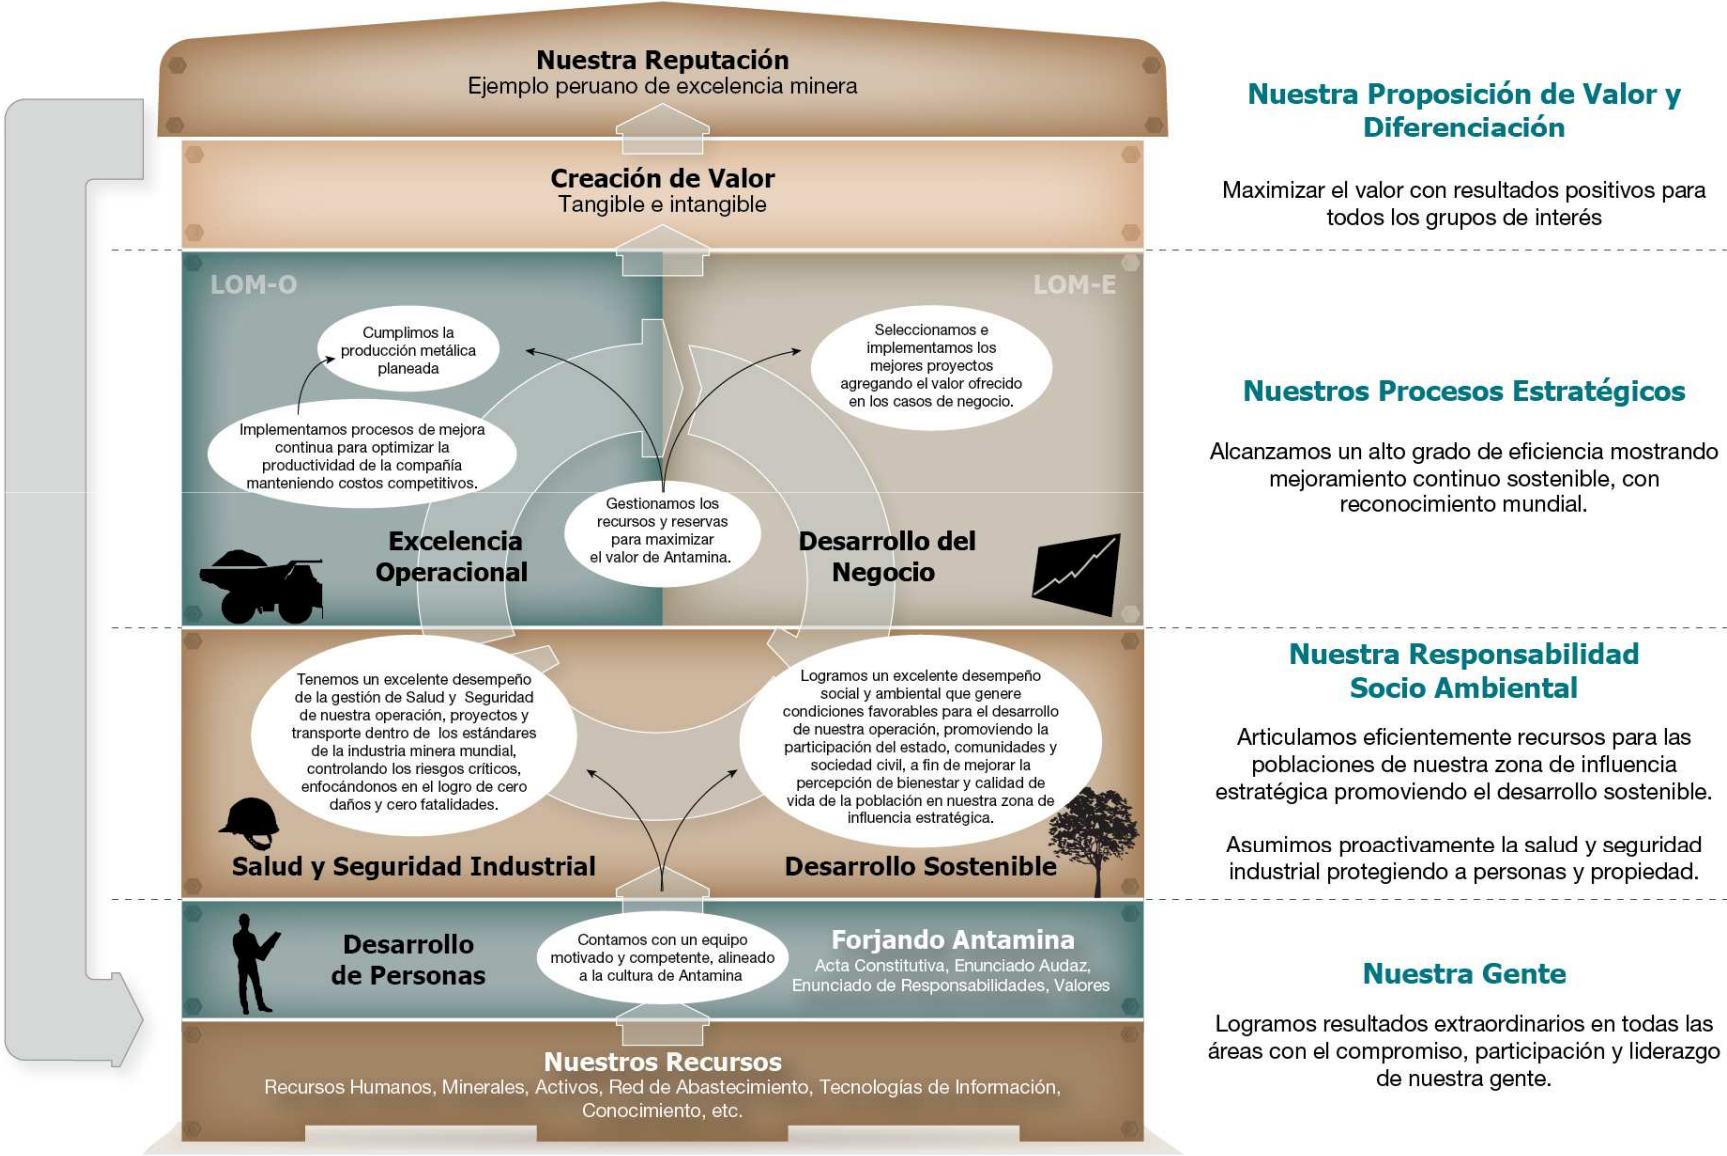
Nuestra Reputación
Ejemplo peruano de excelencia minera

Creación de Valor
Tangible e intangible

LOM-O

LOM-E

Cumplimos la producción metálica planeada

Seleccionamos e implementamos los mejores proyectos agregando el valor ofrecido en los casos de negocio.

Implementamos procesos de mejora continua para optimizar la productividad de la compañía manteniendo costos competitivos.

Gestionamos los recursos y reservas para maximizar el valor de Antamina.

Excelencia Operacional

Desarrollo del Negocio

Tenemos un excelente desempeño de la gestión de Salud y Seguridad de nuestra operación, proyectos y transporte dentro de los estándares de la industria minera mundial, controlando los riesgos críticos, enfocándonos en el logro de cero daños y cero fatalidades.

Logramos un excelente desempeño social y ambiental que genere condiciones favorables para el desarrollo de nuestra operación, promoviendo la participación del estado, comunidades y sociedad civil, a fin de mejorar la percepción de bienestar y calidad de vida de la población en nuestra zona de influencia estratégica.

Salud y Seguridad Industrial

Desarrollo Sostenible

Desarrollo de Personas

Contamos con un equipo motivado y competente, alineado a la cultura de Antamina

Forjando Antamina
Acta Constitutiva, Enunciado Audaz, Enunciado de Responsabilidades, Valores

Nuestros Recursos
Recursos Humanos, Minerales, Activos, Red de Abastecimiento, Tecnologías de Información, Conocimiento, etc.

Nuestra Proposición de Valor y Diferenciación

Maximizar el valor con resultados positivos para todos los grupos de interés

Nuestros Procesos Estratégicos

Alcanzamos un alto grado de eficiencia mostrando mejoramiento continuo sostenible, con reconocimiento mundial.

Nuestra Responsabilidad Socio Ambiental

Articulamos eficientemente recursos para las poblaciones de nuestra zona de influencia estratégica promoviendo el desarrollo sostenible.

Asumimos proactivamente la salud y seguridad industrial protegiendo a personas y propiedad.

Nuestra Gente

Logramos resultados extraordinarios en todas las áreas con el compromiso, participación y liderazgo de nuestra gente.